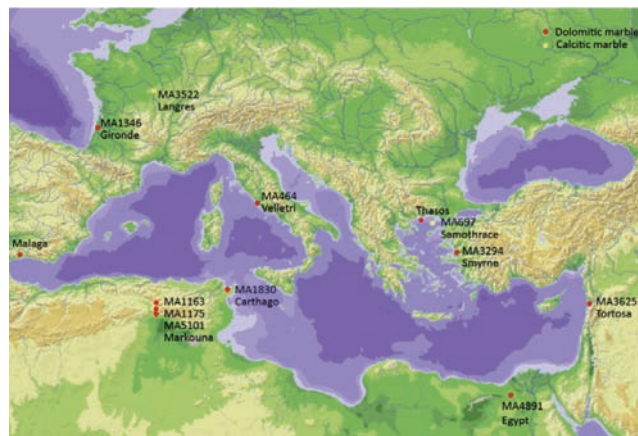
Dolomitic marble
Calcitic marble

MA3522
Langres

MA1346
Gironde

MA464
Velletri

Thasos
MA697
Samothrace

MA3294
Smyrne

Malaga

MA1830
Carthago

MA1163
MA1175
MA5101
Markouna

MA3625
Tortosa

MA4891
Egypt